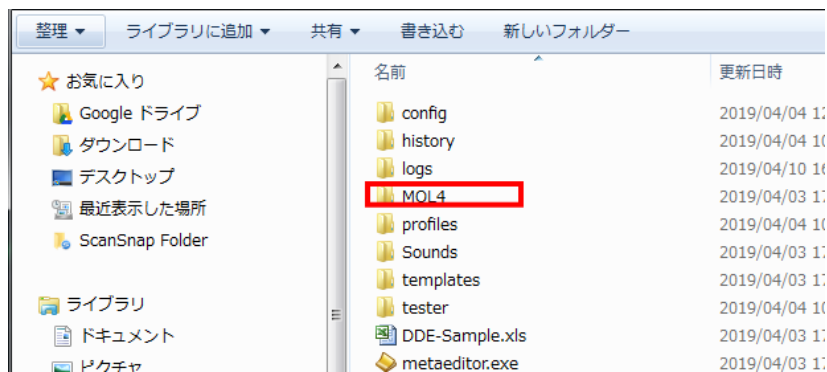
整理 ▾ ライブラリに追加 ▾ 共有 ▾ 書き込む 新しいフォルダー

お気に入り
Google ドライブ
ダウンロード
デスクトップ
最近表示した場所
ScanSnap Folder

ライブラリ
ドキュメント
ピクチャ

| 名前 | 更新日時 |
|---|---|
| config | 2019/04/04 1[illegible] |
| history | 2019/04/04 1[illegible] |
| logs | 2019/04/10 1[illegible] |
| MQL4 | 2019/04/03 1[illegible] |
| profiles | 2019/04/04 1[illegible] |
| Sounds | 2019/04/03 1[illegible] |
| templates | 2019/04/03 1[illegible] |
| tester | 2019/04/04 1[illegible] |
| DDE-Sample.xls | 2019/04/03 1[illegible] |
| metaeditor.exe | 2019/04/03 1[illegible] |